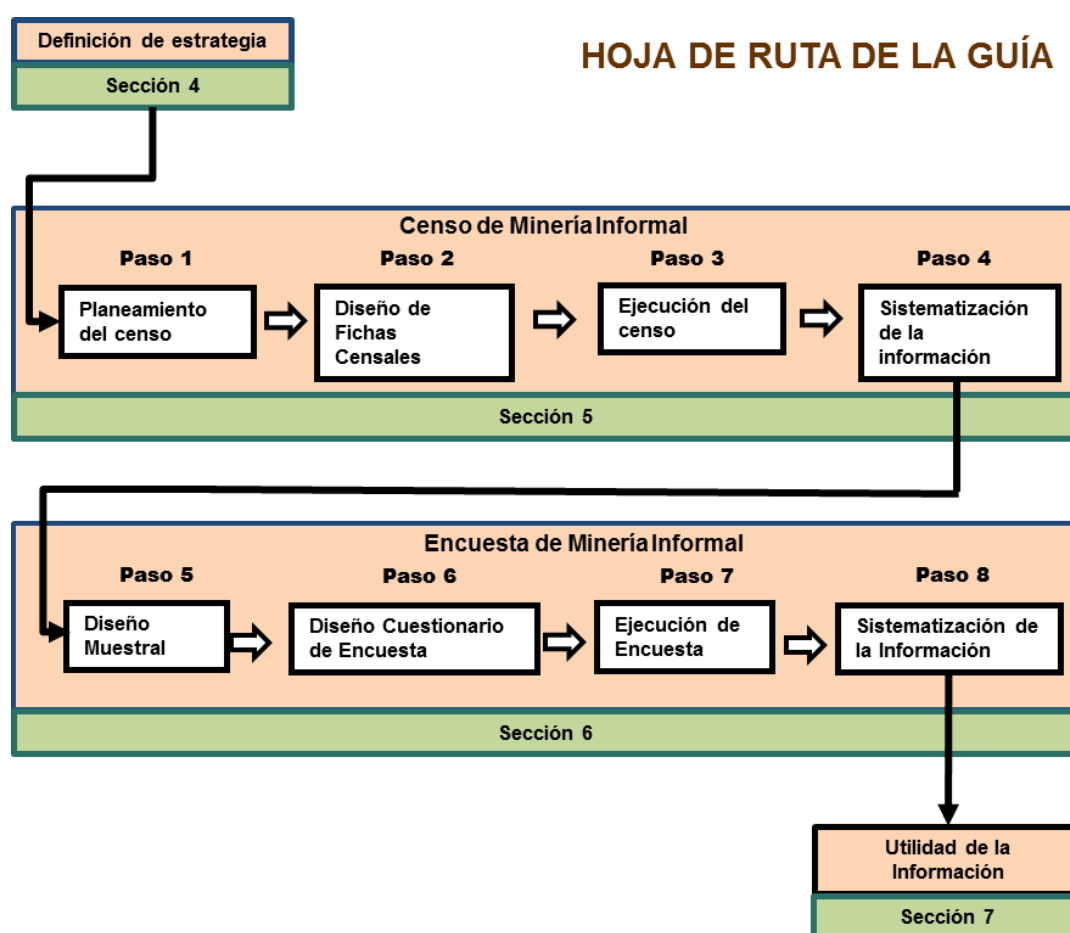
Definición de estrategia

Sección 4

HOJA DE RUTA DE LA GUÍA

Censo de Minería Informal

Paso 1

Planeamiento del censo

Paso 2

Diseño de Fichas Censales

Paso 3

Ejecución del censo

Paso 4

Sistematización de la información

Sección 5

Encuesta de Minería Informal

Paso 5

Diseño Muestral

Paso 6

Diseño Cuestionario de Encuesta

Paso 7

Ejecución de Encuesta

Paso 8

Sistematización de la Información

Sección 6

Utilidad de la Información

Sección 7